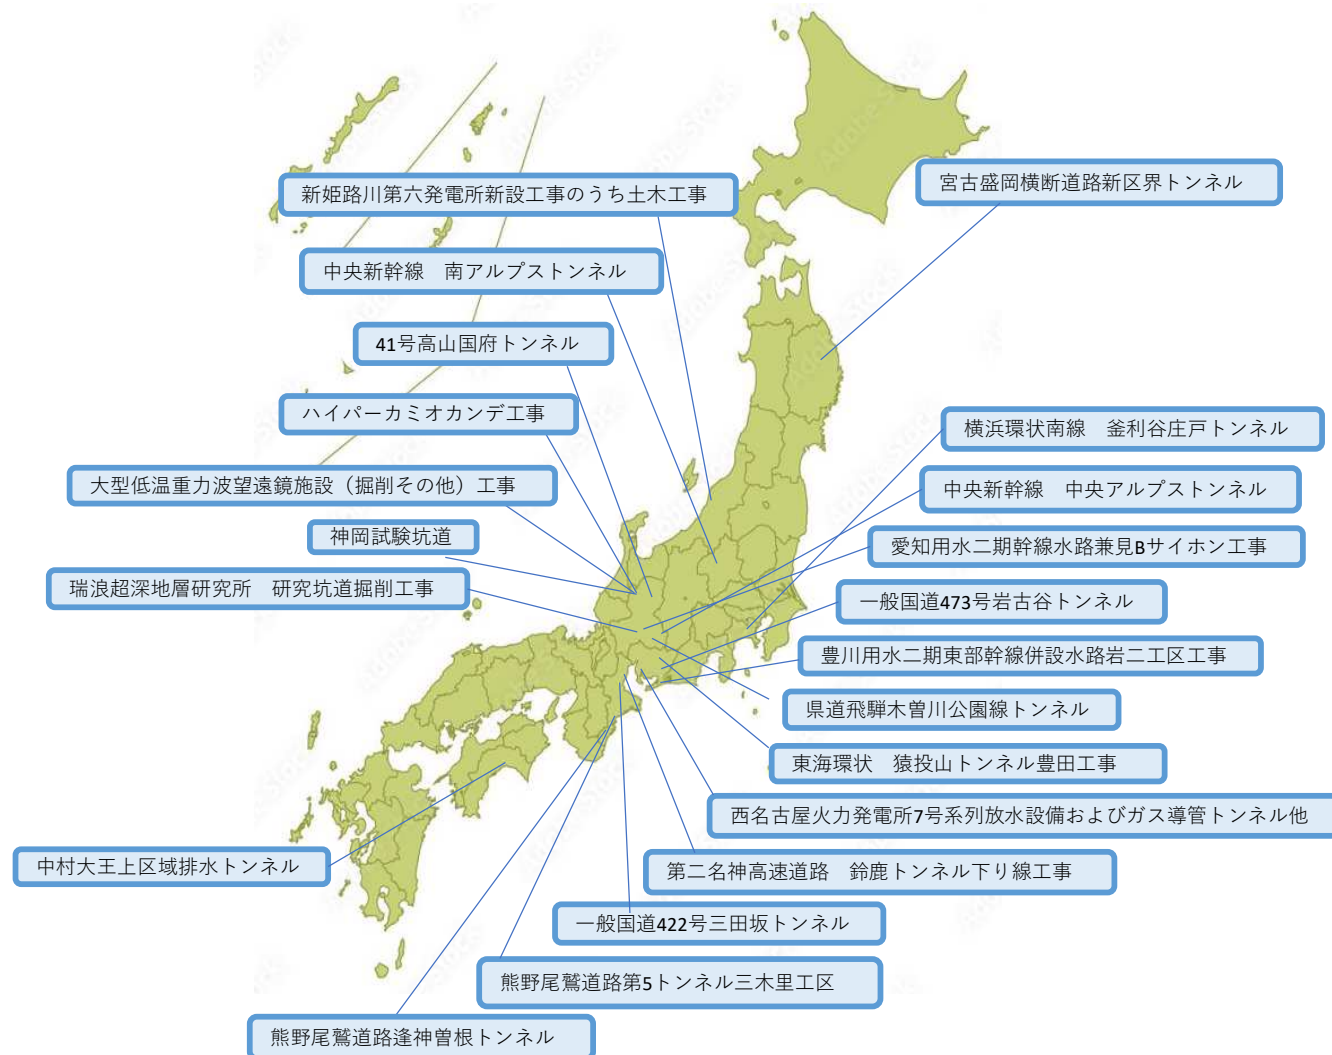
新姫路川第六発電所新設工事のうち土木工事

宮古盛岡横断道路新区界トンネル

中央新幹線　南アルプストンネル

41号高山国府トンネル

ハイパーカミオカンデ工事

横浜環状南線　釜利谷庄戸トンネル

中央新幹線　中央アルプストンネル

大型低温重力波望遠鏡施設（掘削その他）工事

神岡試験坑道

愛知用水二期幹線水路兼見Bサイホン工事

瑞浪超深地層研究所　研究坑道掘削工事

一般国道473号岩古谷トンネル

豊川用水二期東部幹線併設水路岩二工区工事

県道飛騨木曽川公園線トンネル

東海環状　猿投山トンネル豊田工事

西名古屋火力発電所7号系列放水設備およびガス導管トンネル他

中村大王上区域排水トンネル

第二名神高速道路　鈴鹿トンネル下り線工事

一般国道422号三田坂トンネル

熊野尾鷲道路第5トンネル三木里工区

熊野尾鷲道路逢神曽根トンネル